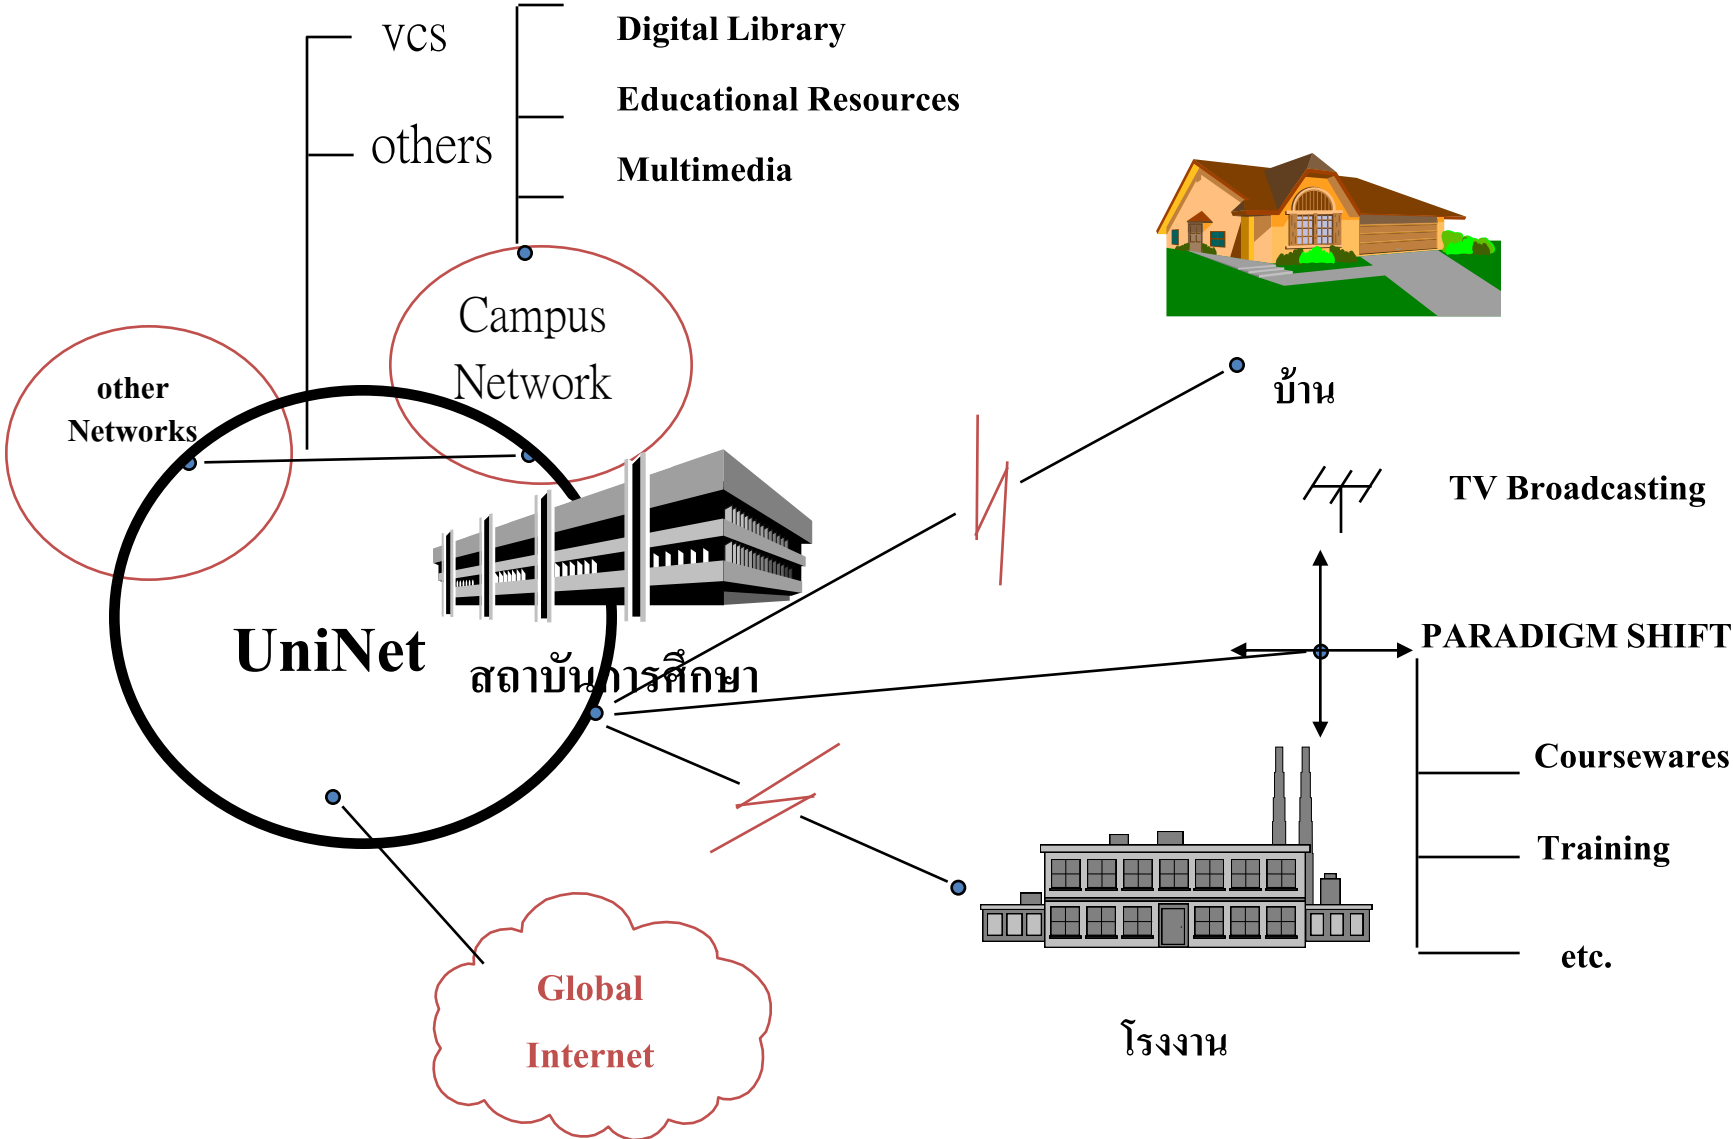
vcs

others

Digital Library

Educational Resources

Multimedia

Campus Network

other Networks

UniNet

สถาบันการศึกษา

บ้าน

TV Broadcasting

PARADIGM SHIFT

Coursewares

Training

etc.

Global Internet

โรงงาน